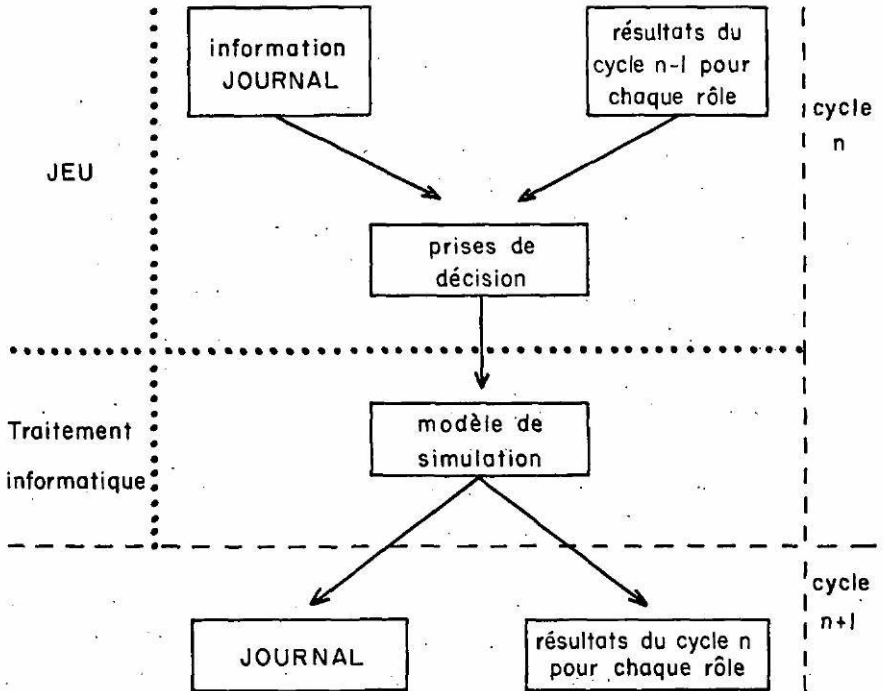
information JOURNAL

résultats du cycle n-1 pour chaque rôle

cycle n

JEU

prises de décision

Traitement informatique

modèle de simulation

cycle n+1

JOURNAL

résultats du cycle n pour chaque rôle